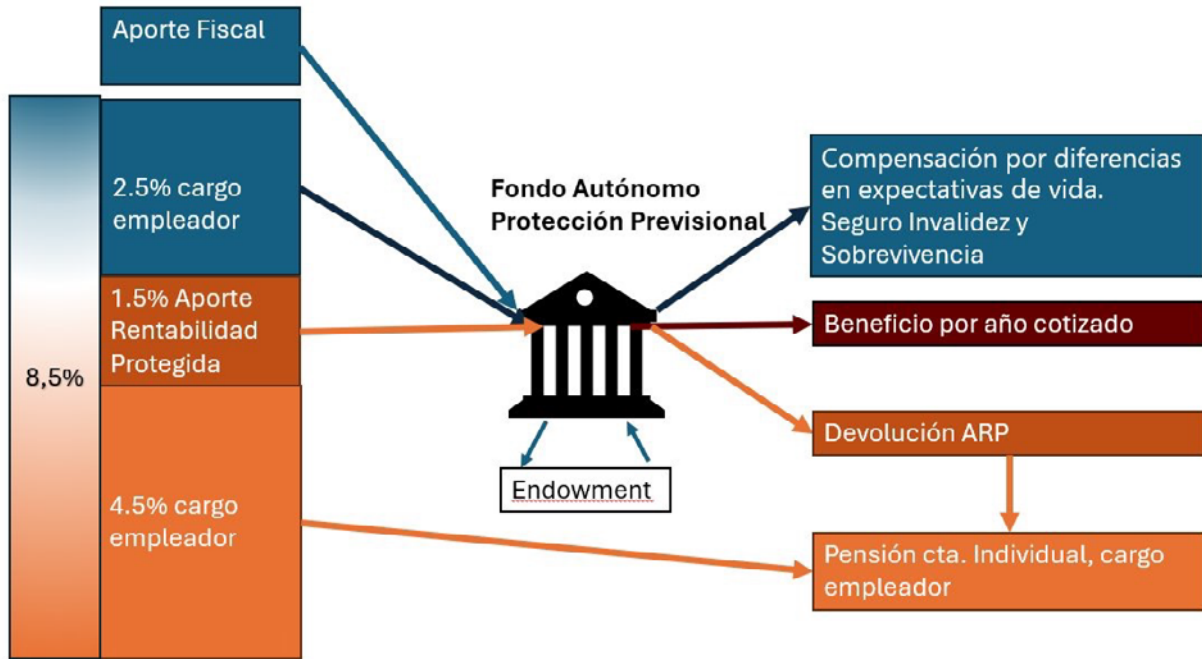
8,5%

Aporte Fiscal

2.5% cargo empleador

1.5% Aporte Rentabilidad Protegida

4.5% cargo empleador

Fondo Autónomo Protección Previsional

Endowment

Compensación por diferencias en expectativas de vida. Seguro Invalidez y Sobrevivencia

Beneficio por año cotizado

Devolución ARP

Pensión cta. Individual, cargo empleador